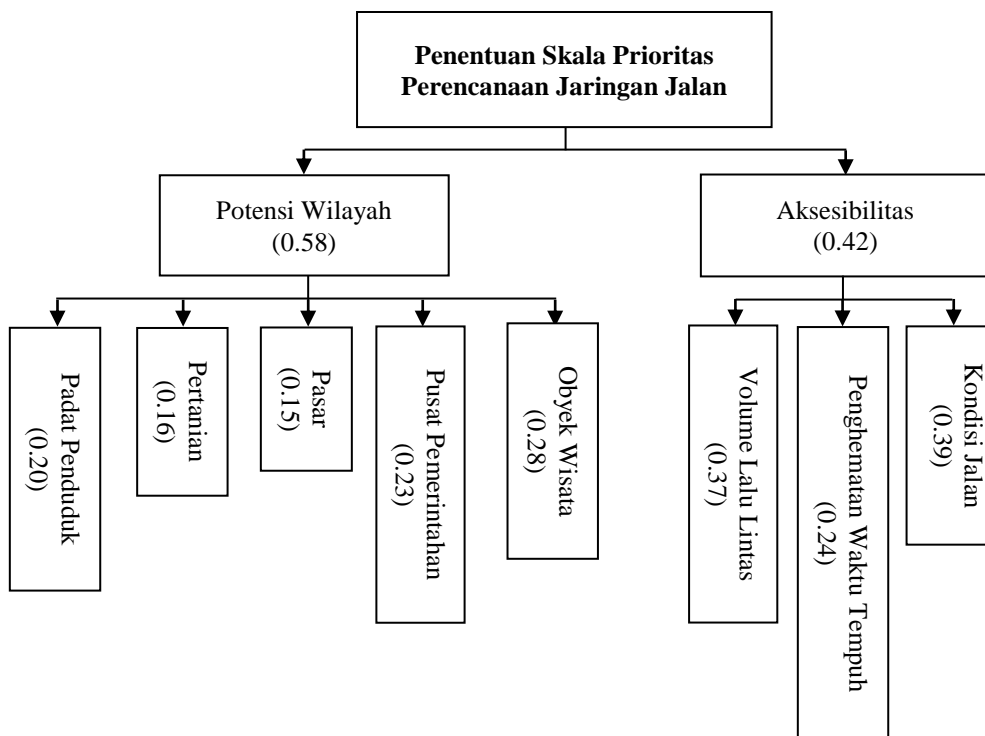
Penentuan Skala Prioritas Perencanaan Jaringan Jalan

Potensi Wilayah (0.58)

Aksesibilitas (0.42)

Padat Penduduk (0.20)

Pertanian (0.16)

Pasar (0.15)

Pusat Pemerintahan (0.23)

Obyek Wisata (0.28)

Volume Lalu Lintas (0.37)

Penghematan Waktu Tempuh (0.24)

Kondisi Jalan (0.39)